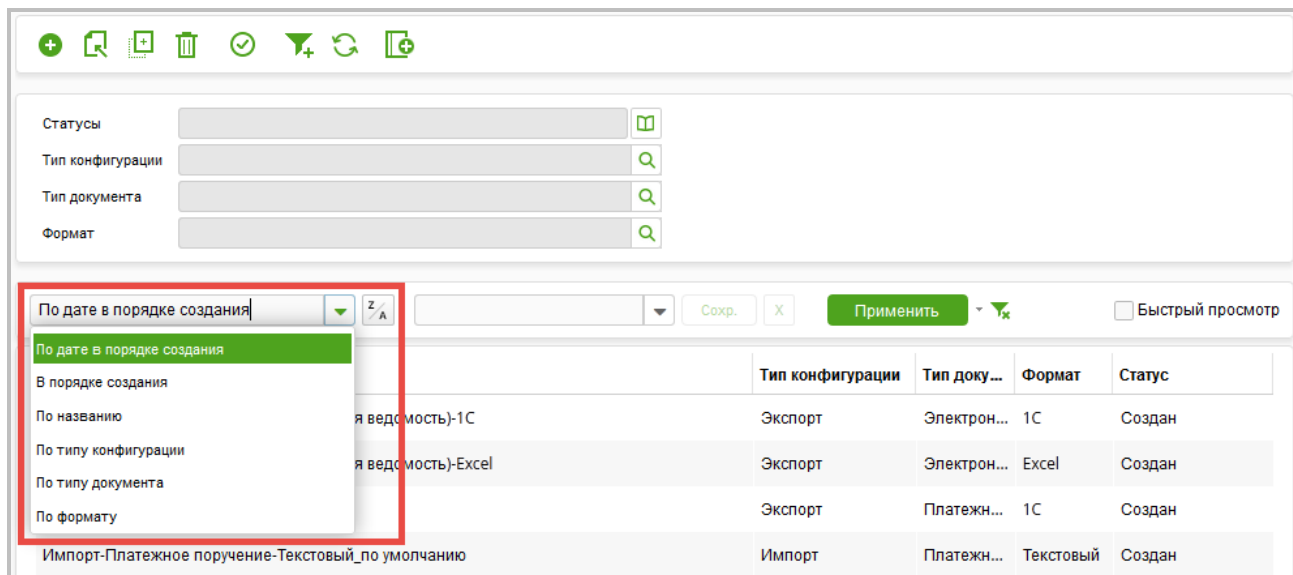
Статусы

Тип конфигурации

Тип документа

Формат

По дате в порядке создания

Сохр. X Применить

Быстрый просмотр

По дате в порядке создания
В порядке создания
По названию
По типу конфигурации
По типу документа
По формату

| | Тип конфигурации | Тип доку... | Формат | Статус |
|---|---|---|---|---|
| я ведомость)-1С | Экспорт | Электрон... | 1С | Создан |
| я ведомость)-Excel | Экспорт | Электрон... | Excel | Создан |
| | Экспорт | Платежн... | 1С | Создан |
| Импорт-Платежное поручение-Текстовый_по умолчанию | Импорт | Платежн... | Текстовый | Создан |